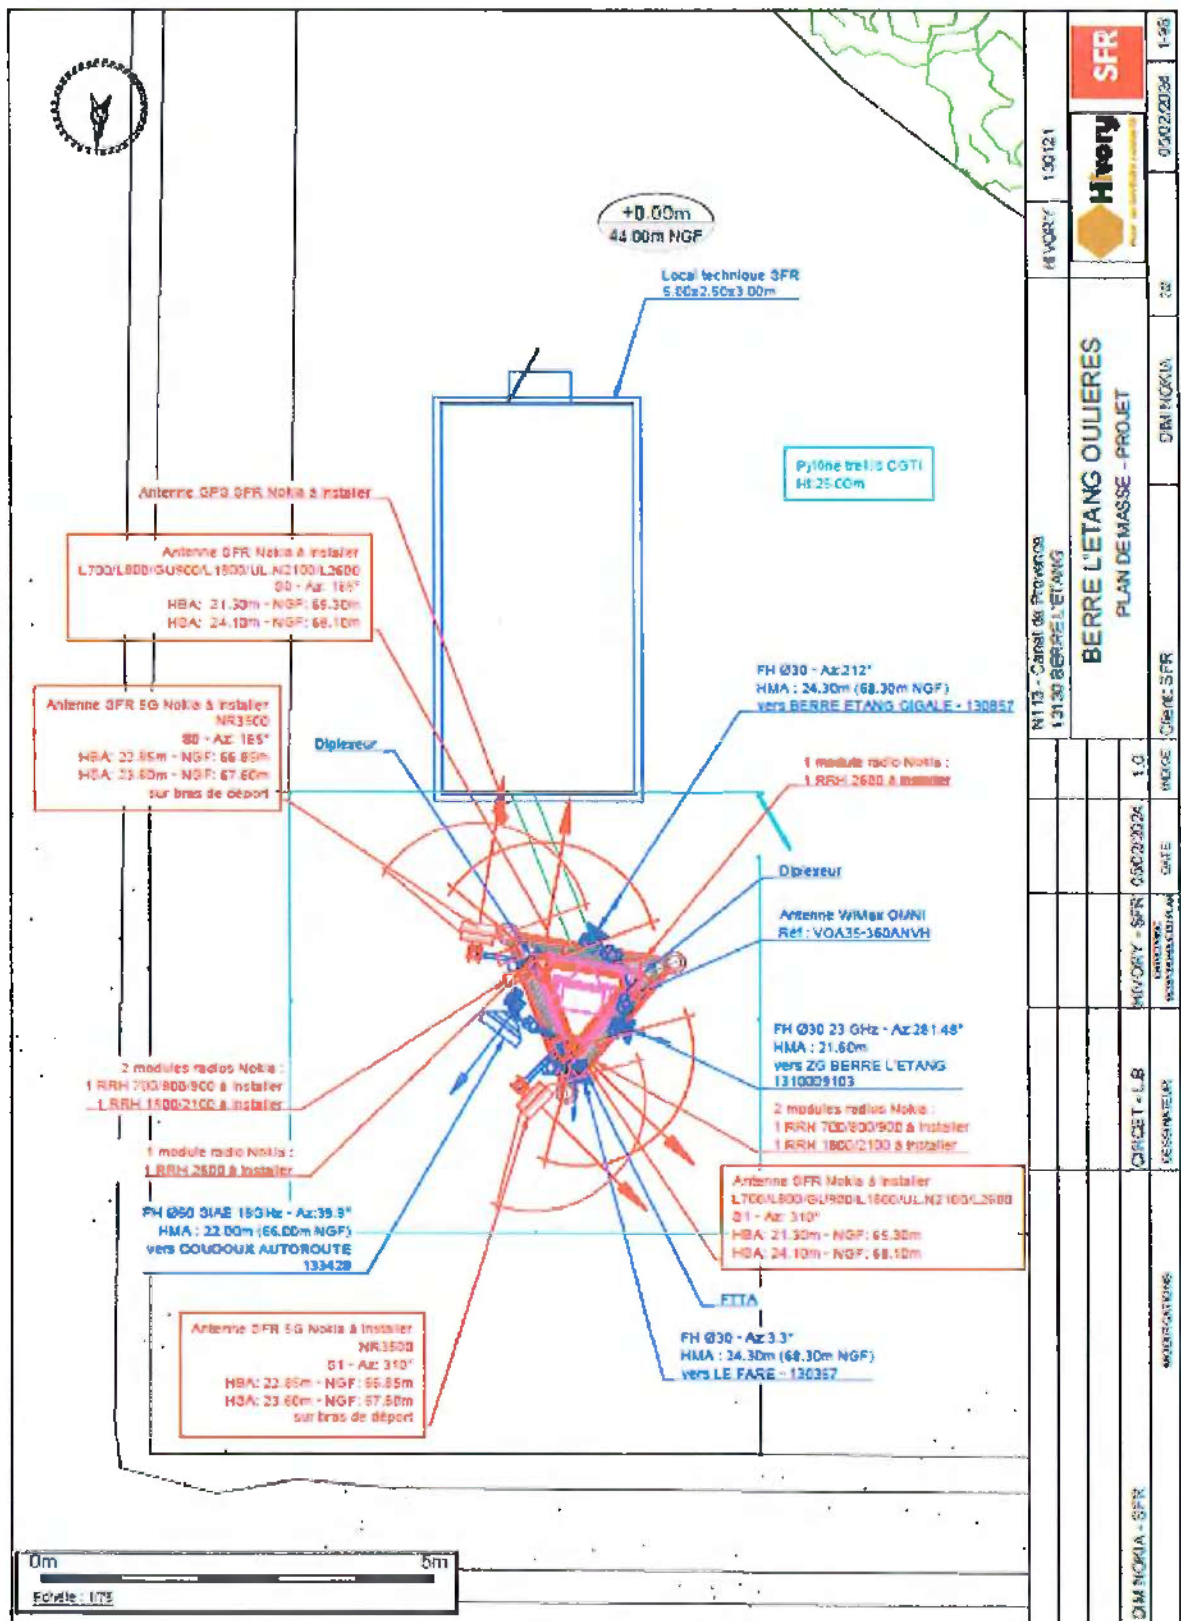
+0.00m
44.00m NGF

Local technique SFR
5.00x2.50x3.00m

Pylône treillis CGTI
H:25.00m

Antenne GPS SFR Nokia à installer

Antenne SFR Nokia à installer
L700/L800/GU900/L1800/UL.N2100/L2600
S0 - Az: 165°
HBA: 21.30m - NGF: 65.30m
HSA: 24.10m - NGF: 68.10m

Antenne SFR 5G Nokia à installer
NR3500
S0 - Az: 165°
HBA: 22.85m - NGF: 66.85m
HSA: 23.60m - NGF: 67.60m
sur bras de déport

Diplexeur

FH Ø30 - Az:212°
HMA : 24.30m (68.30m NGF)
vers BERRE ETANG CIGALE - 130857

1 module radio Nokia :
1 RRH 2600 à installer

Diplexeur

Antenne WiMax OMNI
Réf : VOA35-360ANVH

FH Ø30 23 GHz - Az:281.48°
HMA : 21.60m
vers ZG BERRE L'ETANG
1310009103

2 modules radios Nokia :
1 RRH 700/800/900 à installer
1 RRH 1800/2100 à installer

2 modules radios Nokia :
1 RRH 700/800/900 à installer
1 RRH 1800/2100 à installer

1 module radio Nokia :
1 RRH 2600 à installer

FH Ø60 SIAE 18GHz - Az:39.9°
HMA : 22.00m (66.00m NGF)
vers COUDOUX AUTOROUTE
133429

Antenne SFR Nokia à installer
L700/L800/GU900/L1800/UL.N2100/L2600
S1 - Az: 310°
HBA: 21.30m - NGF: 65.30m
HSA: 24.10m - NGF: 68.10m

FTTA

FH Ø30 - Az:3.3°
HMA : 24.30m (68.30m NGF)
vers LE FARE - 130367

Antenne SFR 5G Nokia à installer
NR3500
S1 - Az: 310°
HBA: 22.85m - NGF: 66.85m
HSA: 23.60m - NGF: 67.60m
sur bras de déport

0m
5m
Echelle : 1/75

SFR
Hivory
1-96
05/02/2024
HIVORY 130121
N113 - Canal de Provence
13130 BERRE L'ETANG
BERRE L'ETANG OULIERES
PLAN DE MASSE - PROJET
Client: SFR
OM NOKIA
1.0
INDICE
05/02/2024
DATE
HIVORY - SFR
CIRCET - LB
DESSINATEUR
MODIFICATIONS
OM NOKIA - SFR